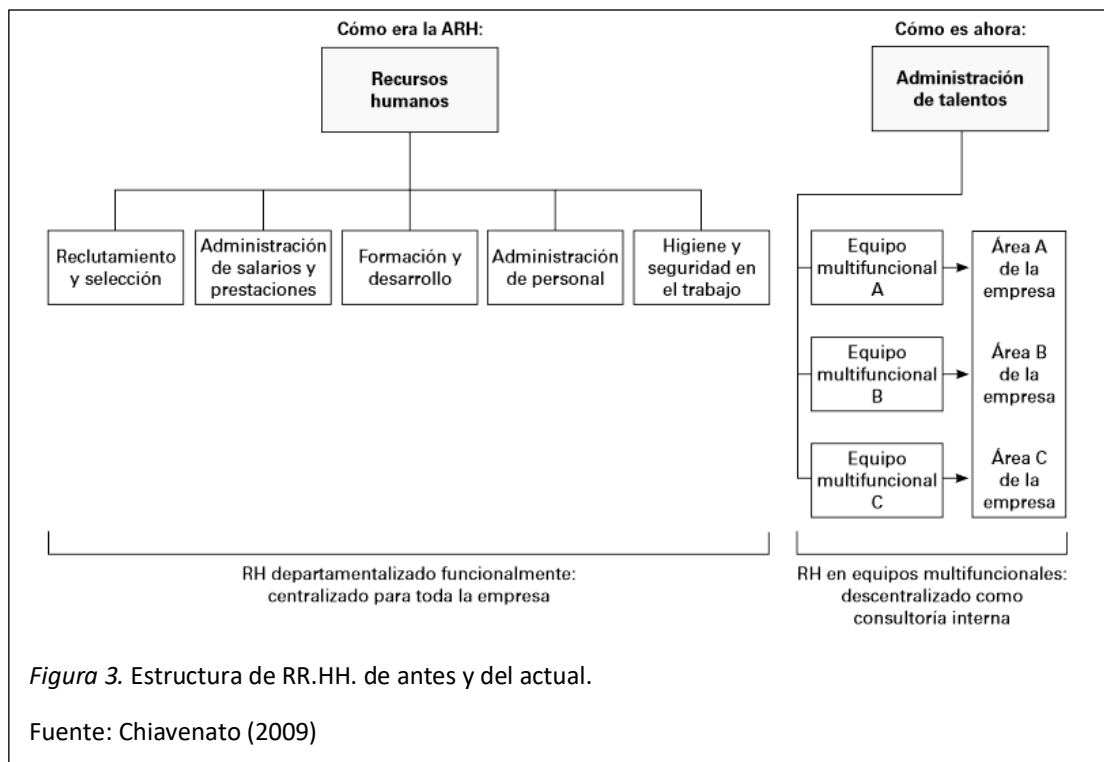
Cómo era la ARH:

Recursos humanos

Reclutamiento y selección

Administración de salarios y prestaciones

Formación y desarrollo

Administración de personal

Higiene y seguridad en el trabajo

RH departamentalizado funcionalmente: centralizado para toda la empresa

Cómo es ahora:

Administración de talentos

Equipo multifuncional A

Área A de la empresa

Equipo multifuncional B

Área B de la empresa

Equipo multifuncional C

Área C de la empresa

RH en equipos multifuncionales: descentralizado como consultoría interna

*Figura 3.* Estructura de RR.HH. de antes y del actual.

Fuente: Chiavenato (2009)